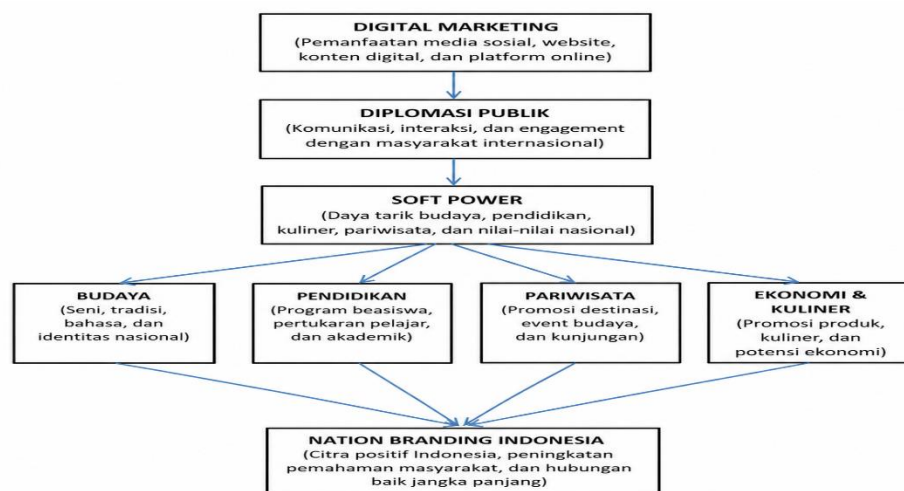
DIGITAL MARKETING
(Pemanfaatan media sosial, website, konten digital, dan platform online)

DIPLOMASI PUBLIK
(Komunikasi, interaksi, dan engagement dengan masyarakat internasional)

SOFT POWER
(Daya tarik budaya, pendidikan, kuliner, pariwisata, dan nilai-nilai nasional)

BUDAYA
(Seni, tradisi, bahasa, dan identitas nasional)

PENDIDIKAN
(Program beasiswa, pertukaran pelajar, dan akademik)

PARIWISATA
(Promosi destinasi, event budaya, dan kunjungan)

EKONOMI & KULINER
(Promosi produk, kuliner, dan potensi ekonomi)

NATION BRANDING INDONESIA
(Citra positif Indonesia, peningkatan pemahaman masyarakat, dan hubungan baik jangka panjang)